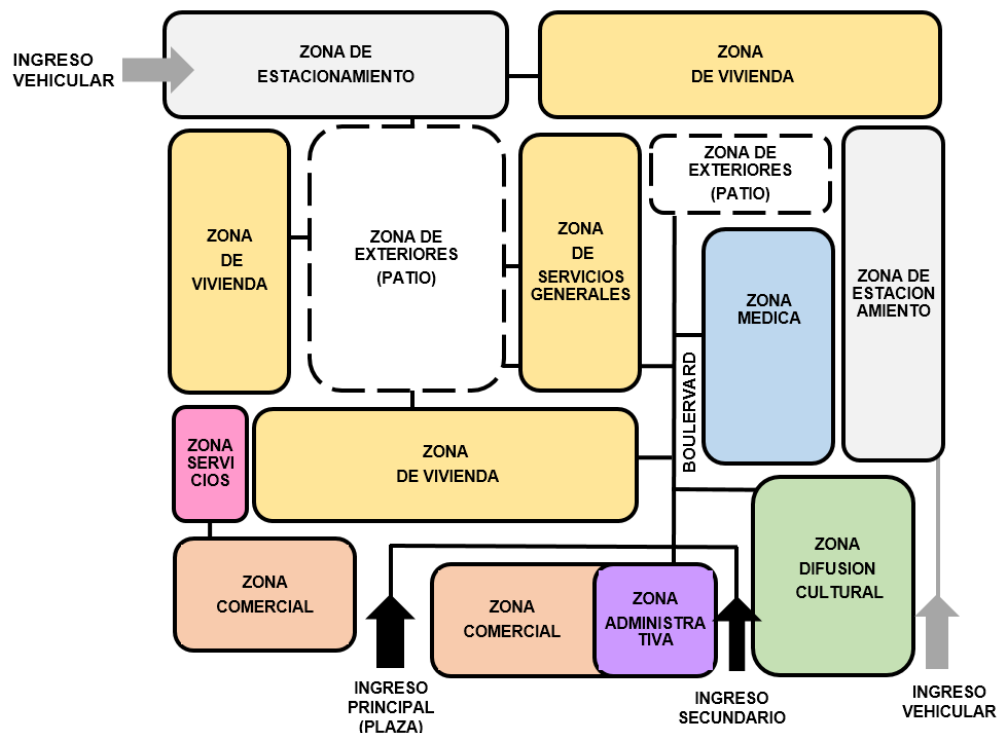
INGRESO VEHICULAR

ZONA DE ESTACIONAMIENTO

ZONA DE VIVIENDA

ZONA DE VIVIENDA

ZONA DE EXTERIORES (PATIO)

ZONA DE SERVICIOS GENERALES

ZONA DE EXTERIORES (PATIO)

ZONA MEDICA

ZONA DE ESTACION AMIENTO

BOULEVARD

ZONA SERVI CIOS

ZONA DE VIVIENDA

ZONA COMERCIAL

ZONA COMERCIAL

ZONA ADMINISTRA TIVA

ZONA DIFUSION CULTURAL

INGRESO PRINCIPAL (PLAZA)

INGRESO SECUNDARIO

INGRESO VEHICULAR